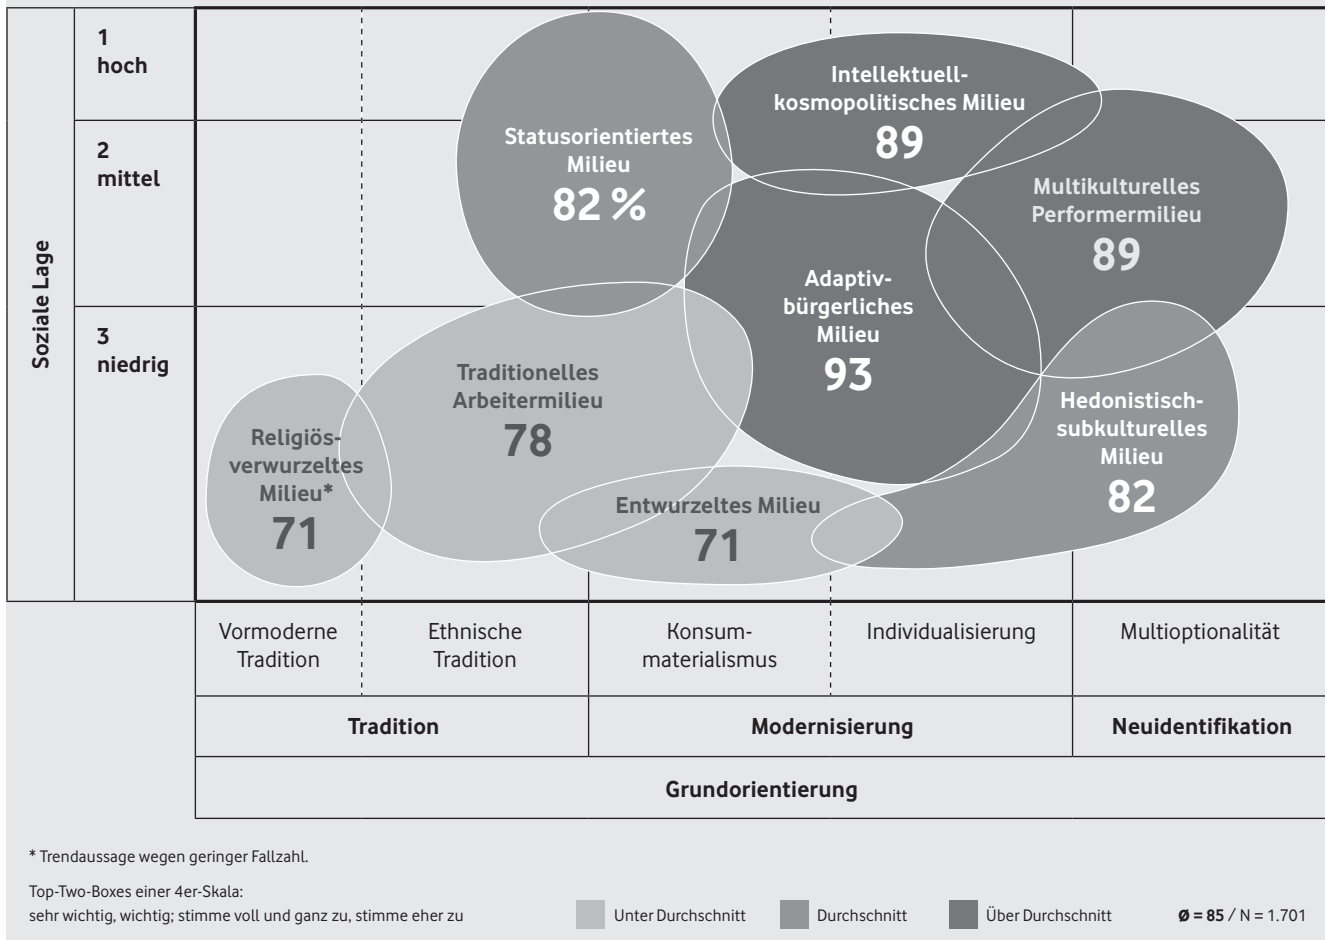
Soziale Lage

1
hoch

2
mittel

3
niedrig

Statusorientiertes Milieu
82 %

Intellektuell-kosmopolitisches Milieu
89

Multikulturelles Performermilieu
89

Adaptiv-bürgerliches Milieu
93

Traditionelles Arbeitermilieu
78

Religiös-verwurzeltes Milieu*
71

Hedonistisch-subkulturelles Milieu
82

Entwurzeltes Milieu
71

| Vormoderne Tradition | Ethnische Tradition | Konsum-materialismus | Individualisierung | Multioptionalität |
|---|---|---|---|---|
| Tradition | | Modernisierung | | Neuidentifikation |
| Grundorientierung | | | | |

* Trendaussage wegen geringer Fallzahl.

Top-Two-Boxes einer 4er-Skala:
sehr wichtig, wichtig; stimme voll und ganz zu, stimme eher zu

Unter Durchschnitt
Durchschnitt
Über Durchschnitt

ø = 85 / N = 1.701